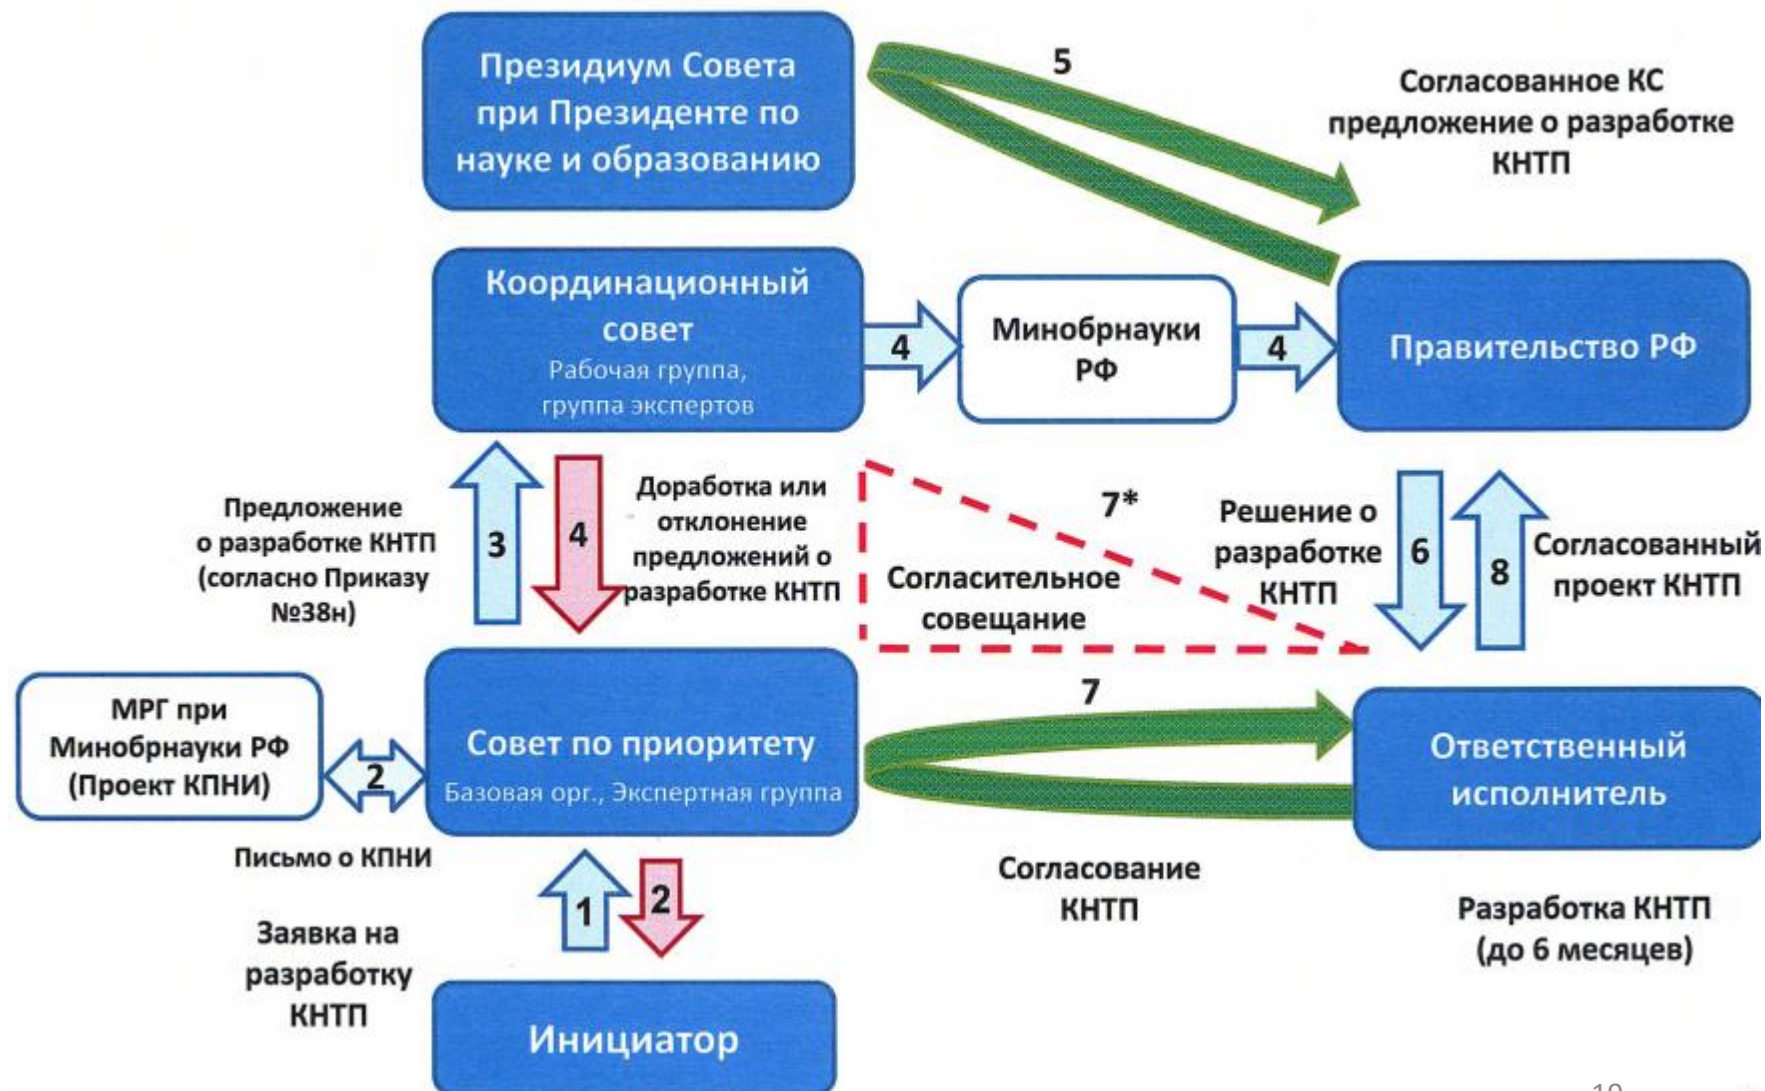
Президиум Совета при Президенте по науке и образованию

5

Согласованное КС предложение о разработке КНТП

Координационный совет
Рабочая группа, группа экспертов

4

Минобрнауки РФ

4

Правительство РФ

Предложение о разработке КНТП (согласно Приказу №38н)

3

4

Доработка или отклонение предложений о разработке КНТП

7*

Согласительное совещание

Решение о разработке КНТП

6

8

Согласованный проект КНТП

МРГ при Минобрнауки РФ (Проект КПНИ)

2

Совет по приоритету
Базовая орг., Экспертная группа

7

Ответственный исполнитель

Письмо о КПНИ

1

2

Согласование КНТП

Разработка КНТП (до 6 месяцев)

Заявка на разработку КНТП

Инициатор

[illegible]